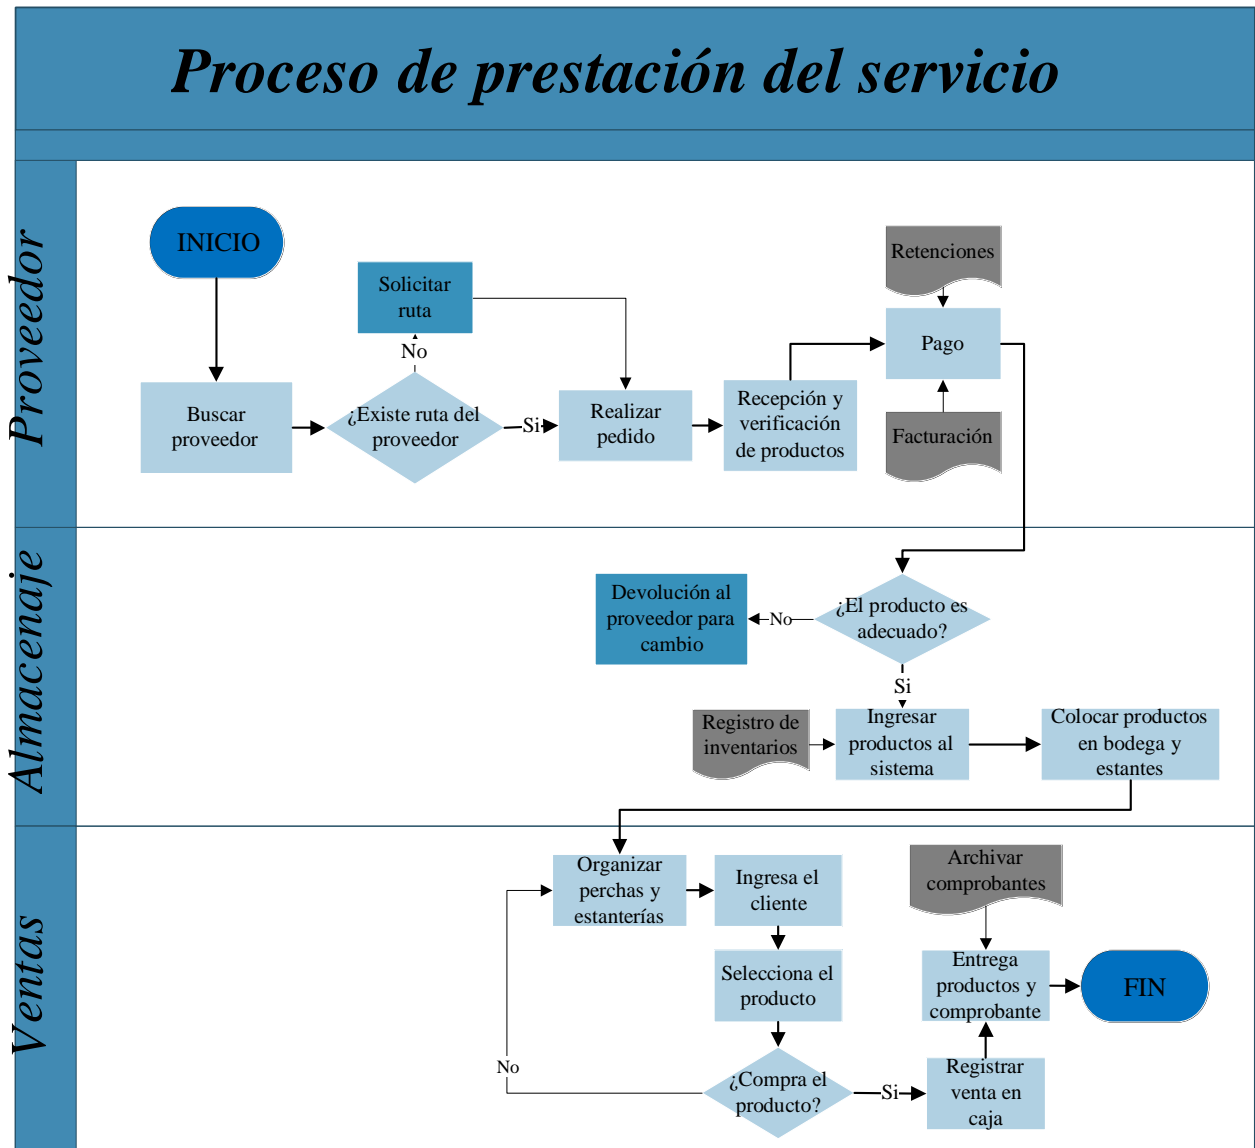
Proceso de prestación del servicio

Proveedor

INICIO

Buscar proveedor

¿Existe ruta del proveedor

No

Solicitar ruta

Si

Realizar pedido

Recepción y verificación de productos

Retenciones

Pago

Facturación

Almacenaje

Devolución al proveedor para cambio

No

¿El producto es adecuado?

Si

Registro de inventarios

Ingresar productos al sistema

Colocar productos en bodega y estantes

Ventas

Organizar perchas y estanterías

Ingresa el cliente

Selecciona el producto

¿Compra el producto?

No

Si

Registrar venta en caja

Archivar comprobantes

Entrega productos y comprobante

FIN